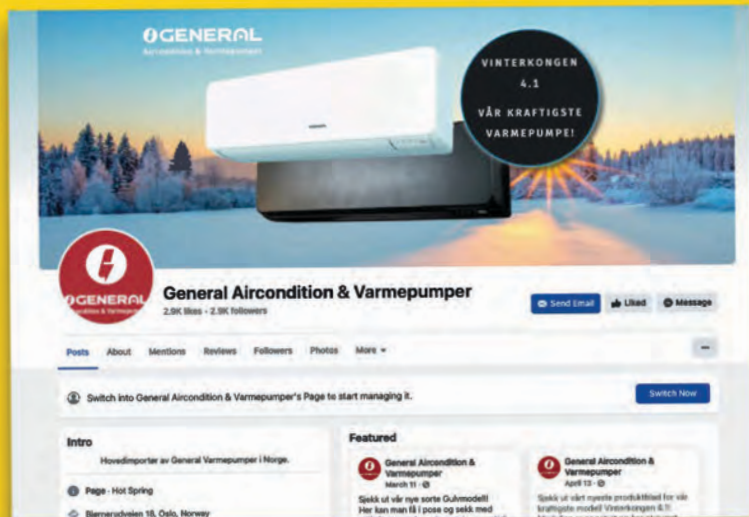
GENERAL
Aircondition & Varmepumper

VINTERKONGEN 4.1
VÅR KRAFTIGSTE VARMEPUMPE!

GENERAL
Aircondition & Varmepumper

General Aircondition & Varmepumper
2.9K likes • 2.9K followers

Send Email
Liked
Message

Posts About Mentions Reviews Followers Photos More

Switch into General Aircondition & Varmepumper's Page to start managing it.
Switch Now

Intro
Hovedimportør av General Varmepumper i Norge.
Page · Hot Spring
Bjørnerudveien 16, Oslo, Norway

Featured
General Aircondition & Varmepumper
March 11 ·
Sjekk ut vår nye sorte Gulvmodell! Her kan man få i pose og sekk med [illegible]

General Aircondition & Varmepumper
April 13 ·
Sjekk ut vårt nyeste produktblad for vår kraftigste modell Vinterkongen 4.1! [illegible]